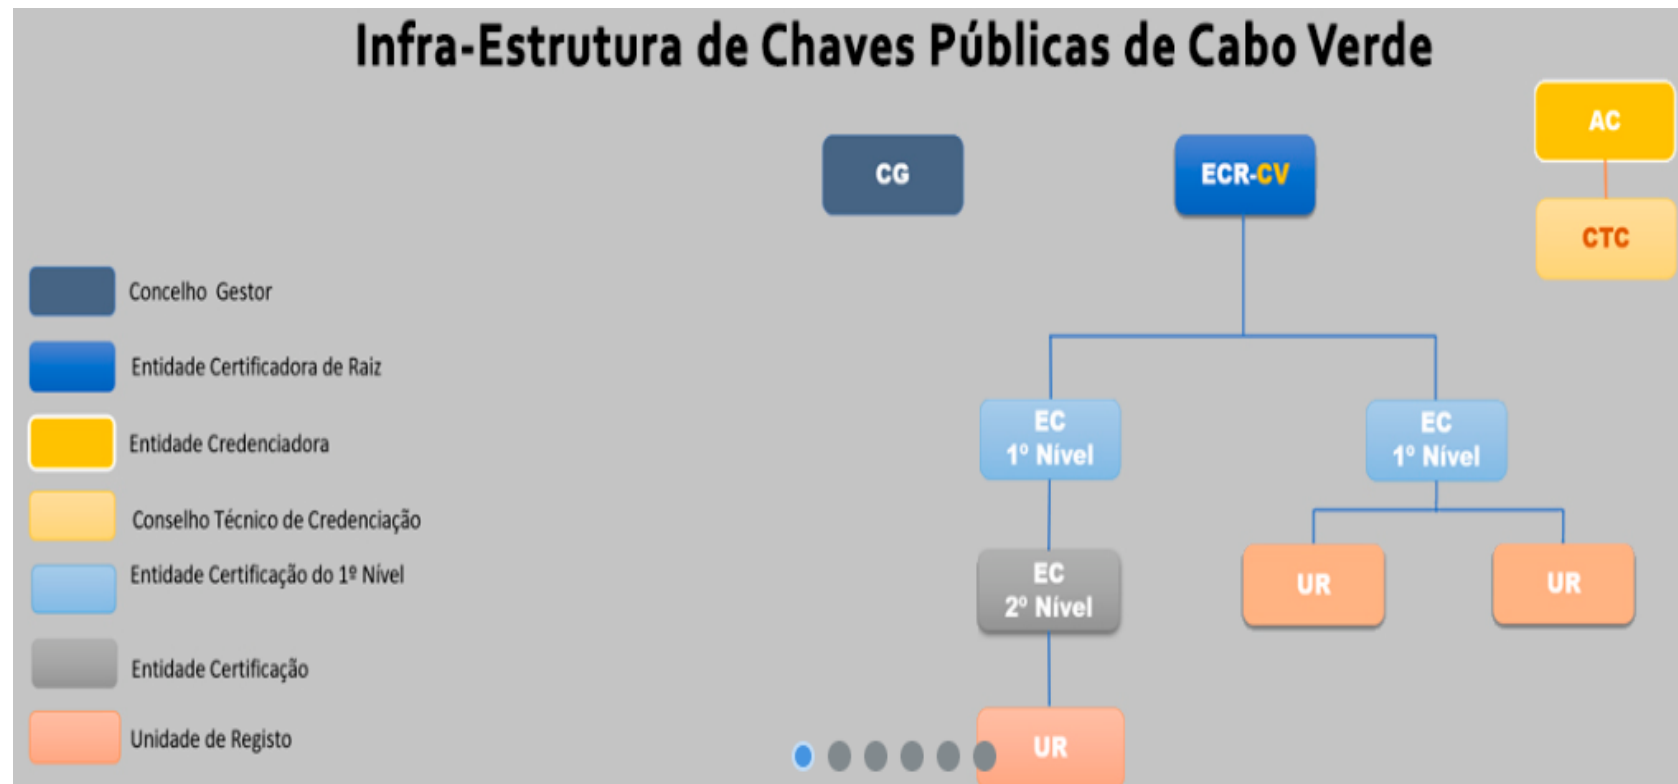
Infra-Estrutura de Chaves Públicas de Cabo Verde

CG

ECR-CV

AC

CTC

Concelho Gestor

Entidade Certificadora de Raiz

Entidade Credenciadora

Conselho Técnico de Credenciação

Entidade Certificação do 1º Nível

Entidade Certificação

Unidade de Registo

EC 1º Nível

EC 1º Nível

EC 2º Nível

UR

UR

UR